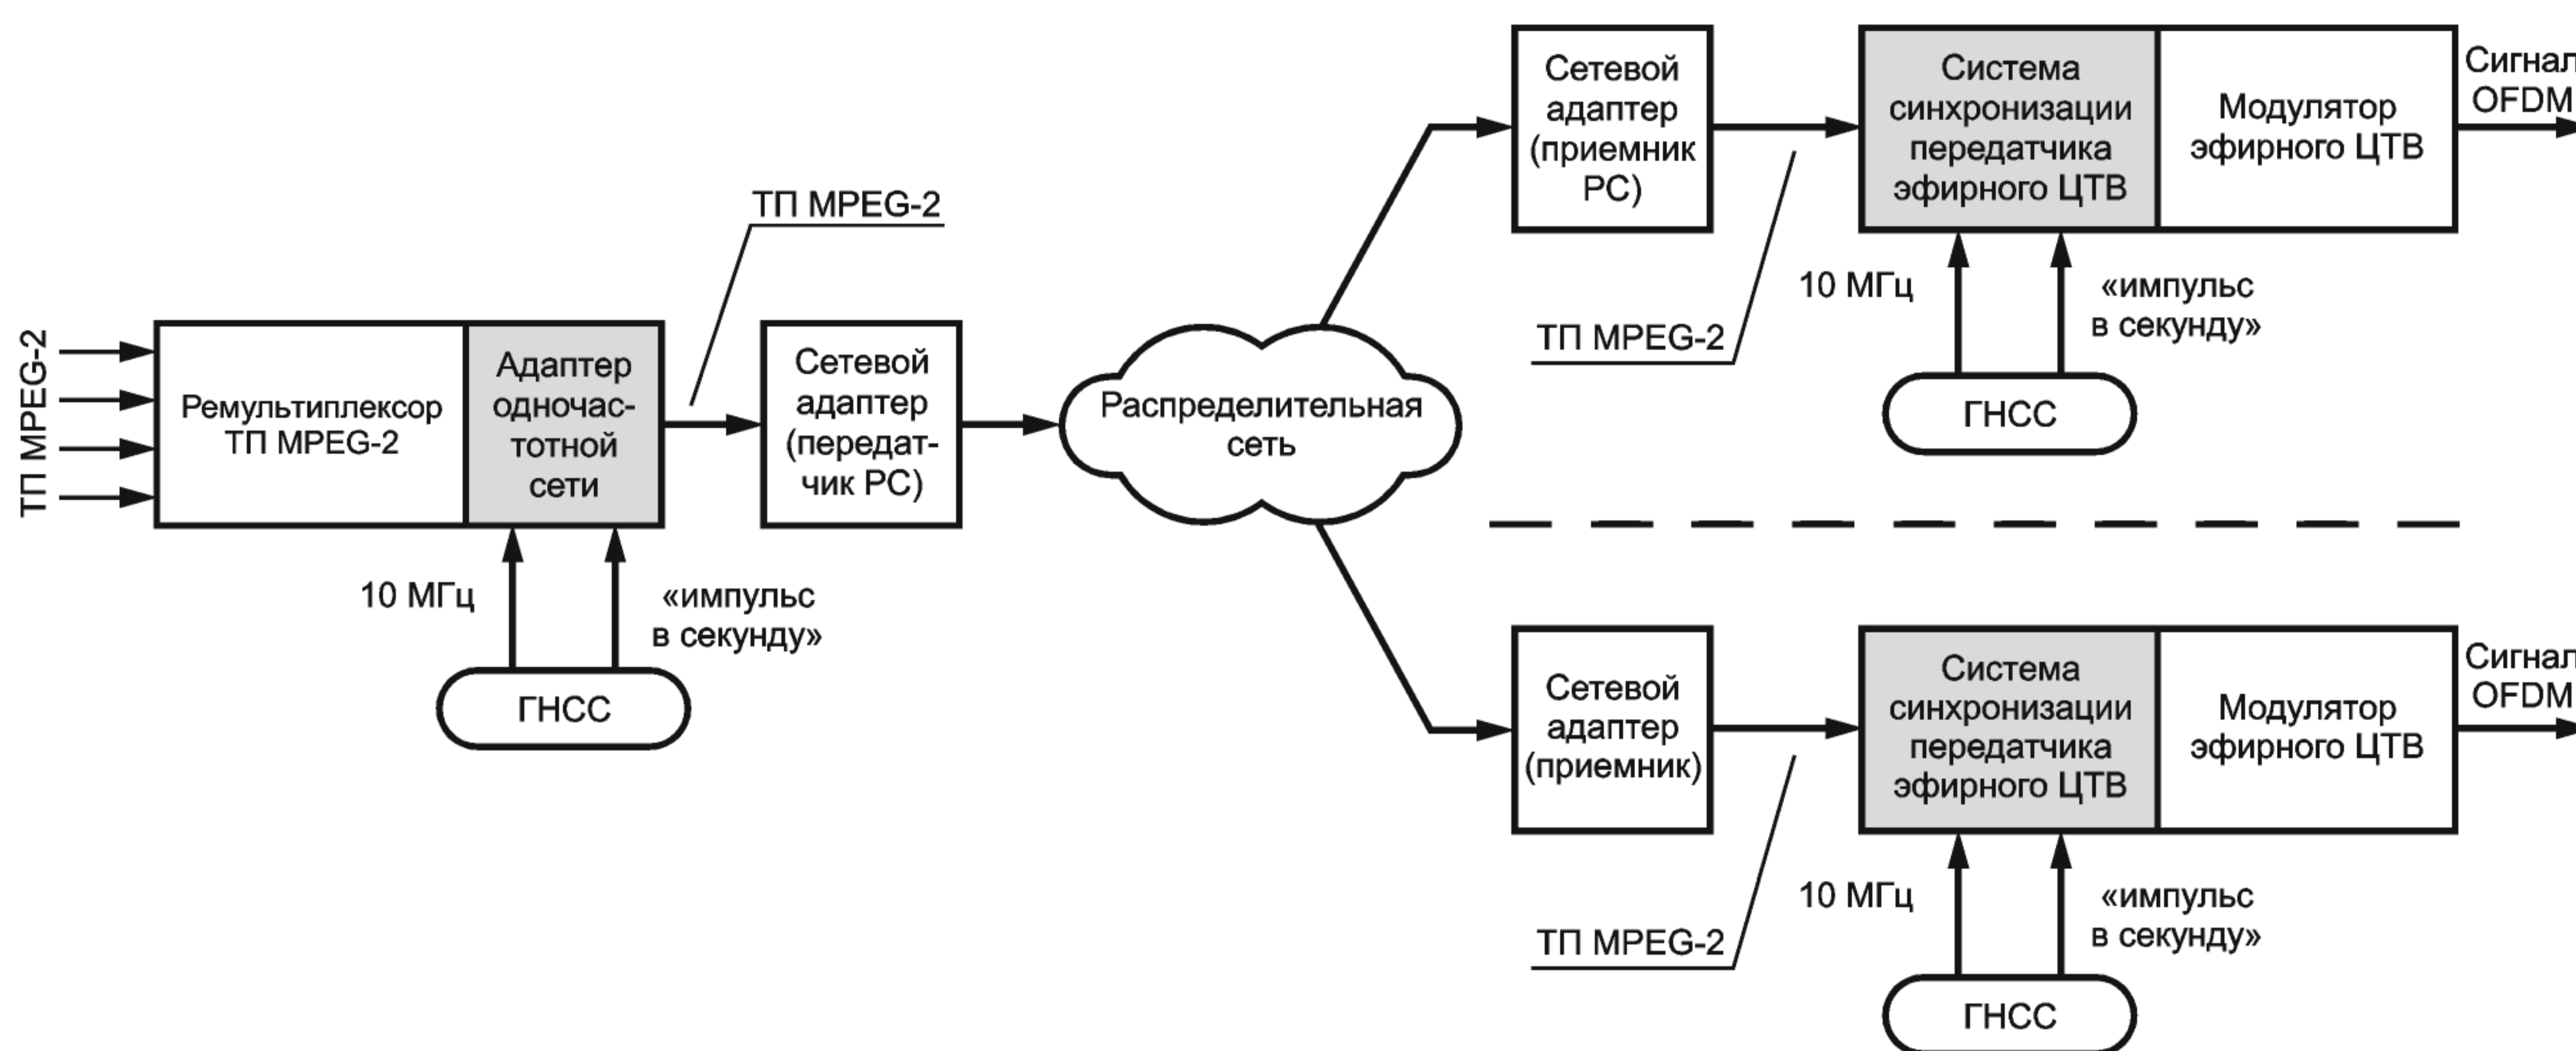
ТП MPEG-2

Ремультиплексор ТП MPEG-2

Адаптер одночастотной сети

ТП MPEG-2

Сетевой адаптер (передатчик РС)

10 МГц

«импульс в секунду»

ГНСС

Распределительная сеть

Сетевой адаптер (приемник РС)

ТП MPEG-2

Система синхронизации передатчика эфирного ЦТВ

Модулятор эфирного ЦТВ

Сигнал OFDM

10 МГц

«импульс в секунду»

ГНСС

Сетевой адаптер (приемник)

ТП MPEG-2

Система синхронизации передатчика эфирного ЦТВ

Модулятор эфирного ЦТВ

Сигнал OFDM

10 МГц

«импульс в секунду»

ГНСС